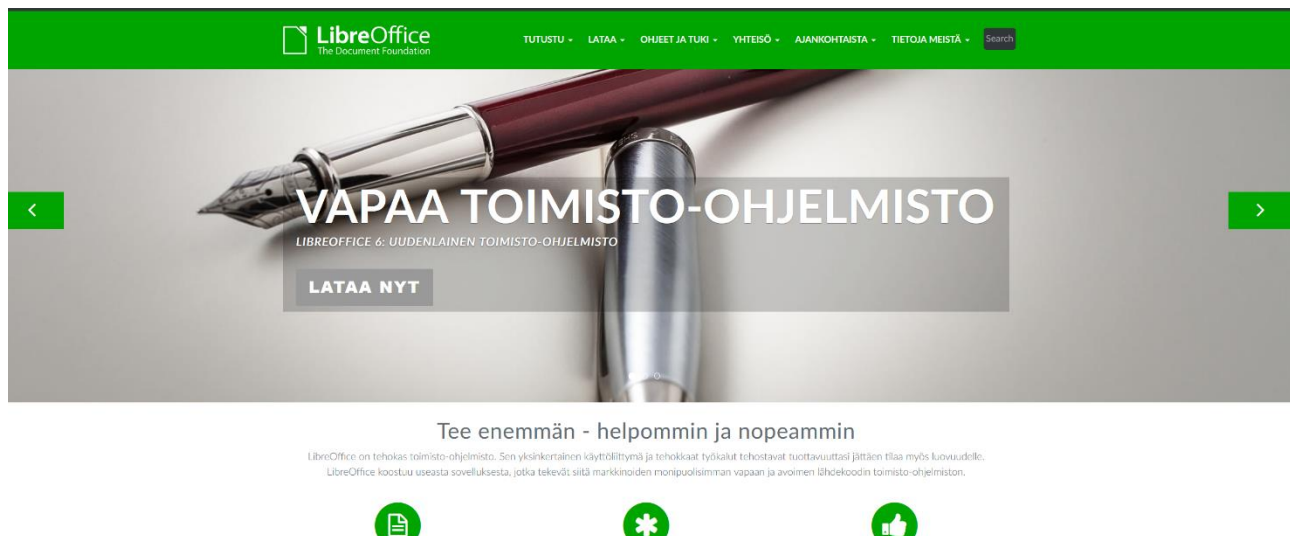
LibreOffice
The Document Foundation

TUTUSTU ▾ LATAA ▾ OHJEET JA TUKI ▾ YHTEISÖ ▾ AJANKOHTAISTA ▾ TIETOJA MEISTÄ ▾ Search

‹

›

VAPAA TOIMISTO-OHJELMISTO

LIBREOFFICE 6: UUDENLAINEN TOIMISTO-OHJELMISTO

LATAA NYT

Tee enemmän - helpommin ja nopeammin

LibreOffice on tehokas toimisto-ohjelmisto. Sen yksinkertainen käyttöliittymä ja tehokkaat työkalut tehostavat tuottavuuttasi jättäen tilaa myös luovuudelle. LibreOffice koostuu useasta sovelluksesta, jotka tekevät siitä markkinoiden monipuolisimman vapaan ja avoimen lähdekoodin toimisto-ohjelmiston.